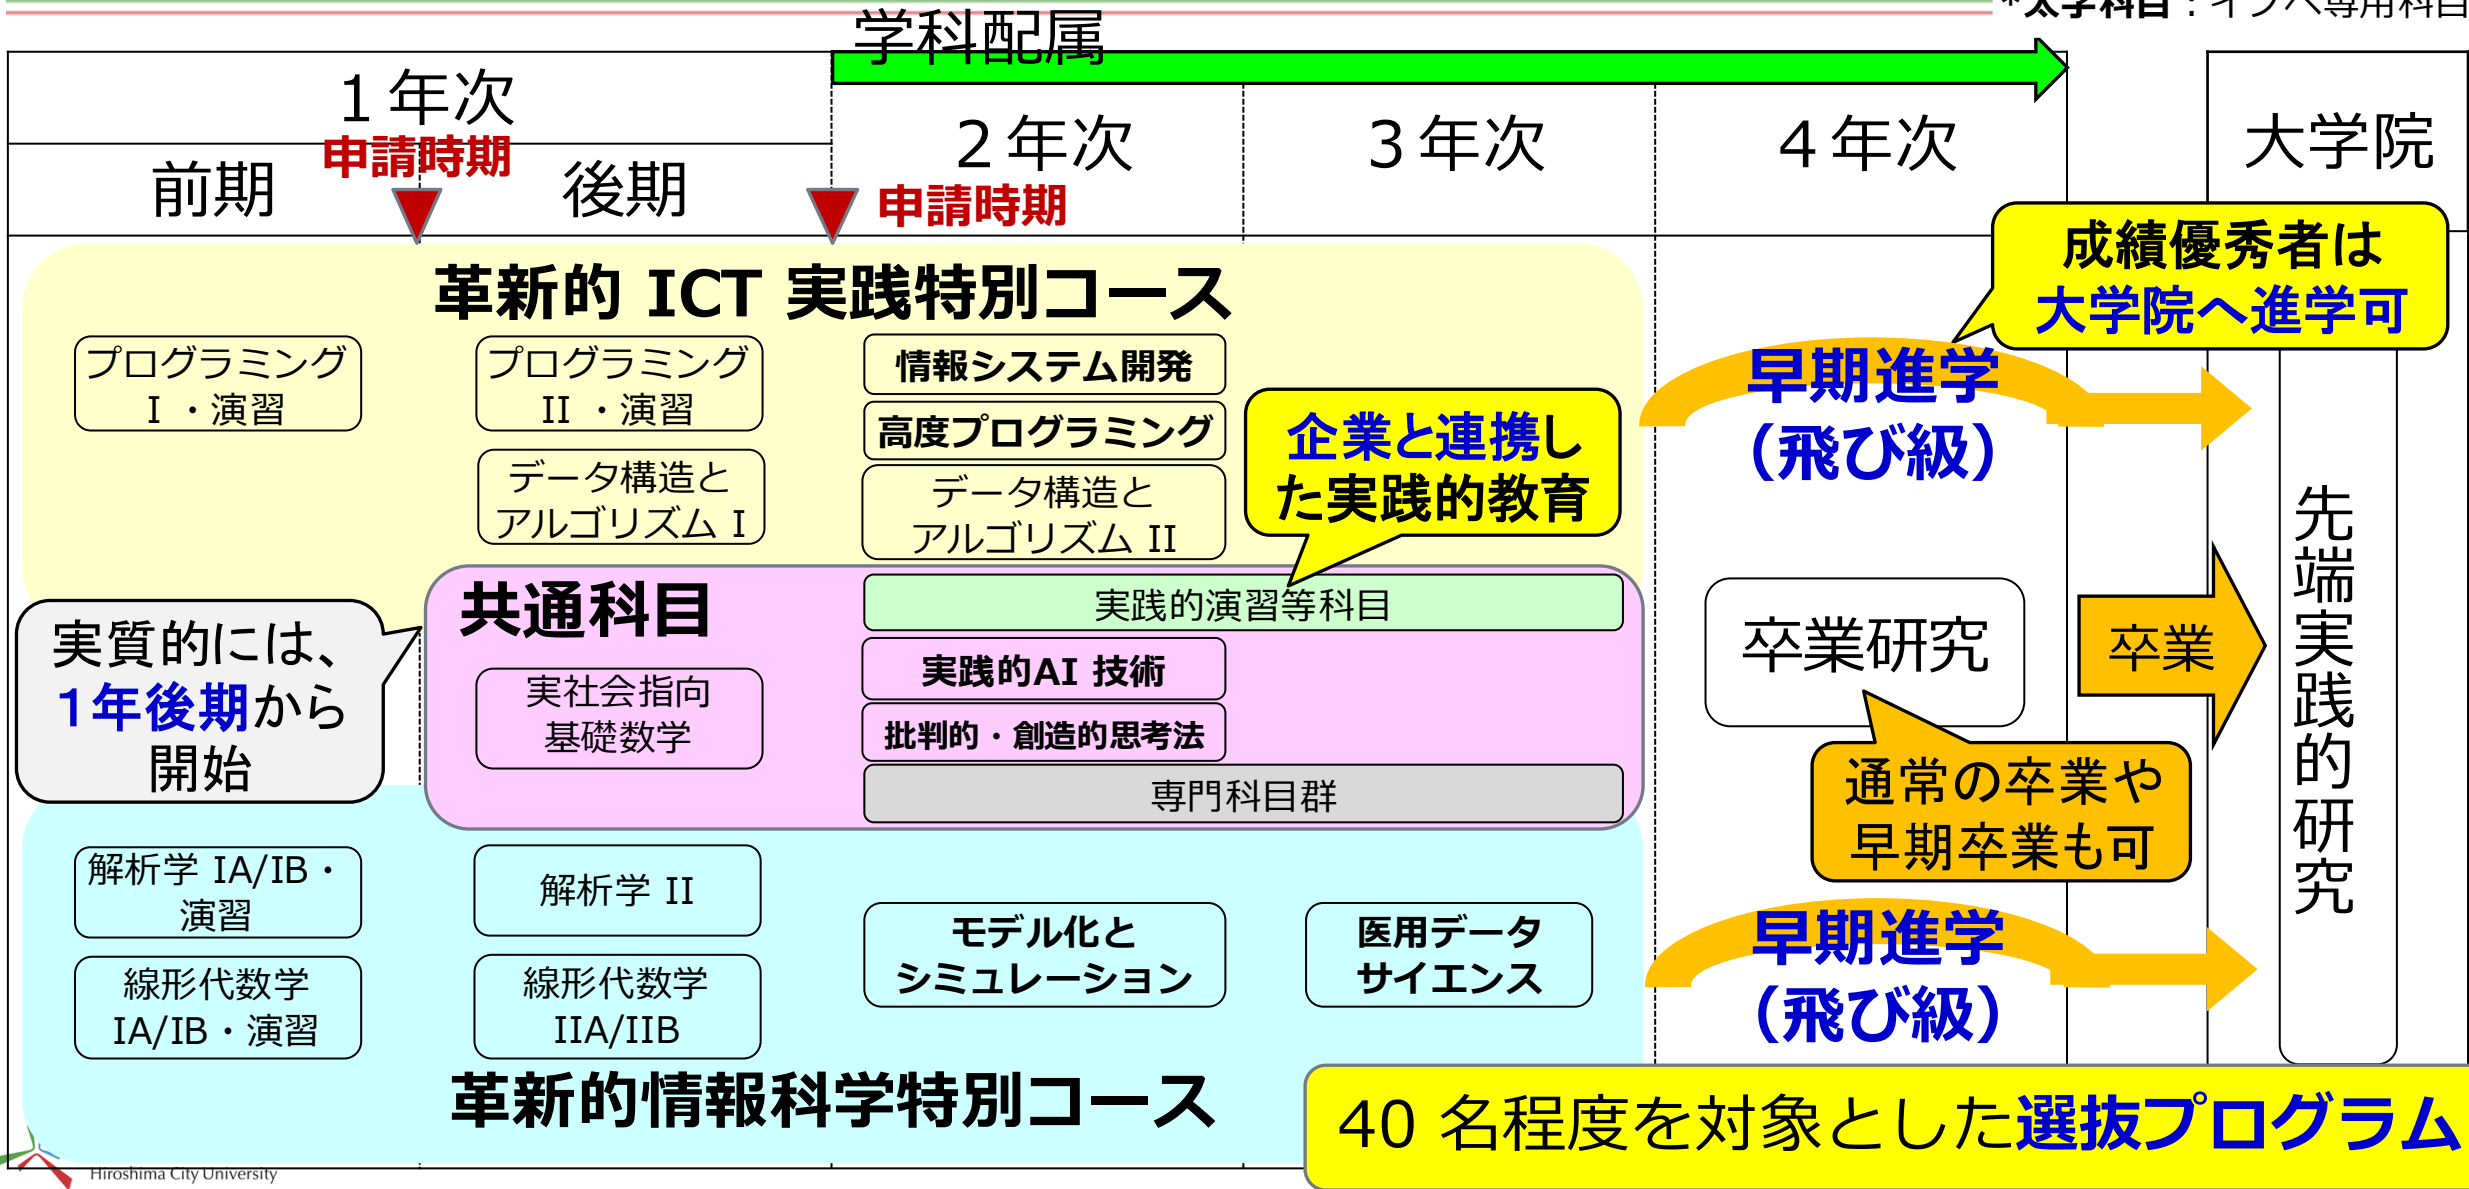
*太字科目：イフス専用科目

学科配属

1年次

前期

申請時期

後期

2年次

申請時期

3年次

4年次

大学院

成績優秀者は
大学院へ進学可

革新的 ICT 実践特別コース

プログラミング
I・演習

プログラミング
II・演習

データ構造と
アルゴリズム I

情報システム開発

高度プログラミング

データ構造と
アルゴリズム II

企業と連携した実践的教育

早期進学
（飛び級）

共通科目

実践的演習等科目

実践的AI 技術

批判的・創造的思考法

専門科目群

実社会指向
基礎数学

実質的には、
1年後期から
開始

卒業研究

卒業

先端実践的研究

通常の卒業や
早期卒業も可

解析学 IA/IB・
演習

線形代数学
IA/IB・演習

解析学 II

線形代数学
IIA/IIB

モデル化と
シミュレーション

医用データ
サイエンス

早期進学
（飛び級）

革新的情報科学特別コース

40 名程度を対象とした選抜プログラム

Hiroshima City University